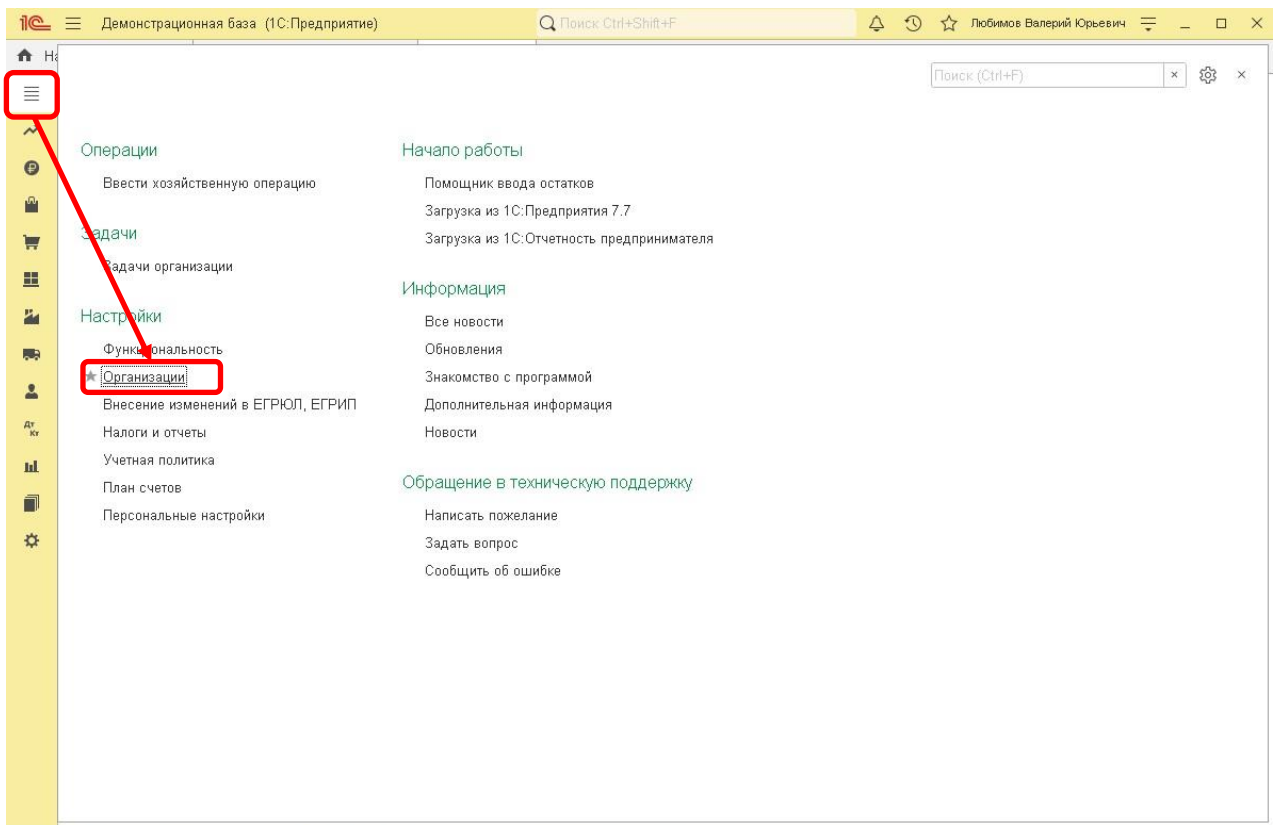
1С Демонстрационная база (1С:Предприятие)
Поиск Ctrl+Shift+F
Любимов Валерий Юрьевич

Н

Поиск (Ctrl+F)

Операции
Ввести хозяйственную операцию

Задачи
Задачи организации

Настройки
Функциональность
Организации
Внесение изменений в ЕГРЮЛ, ЕГРИП
Налоги и отчеты
Учетная политика
План счетов
Персональные настройки

Начало работы
Помощник ввода остатков
Загрузка из 1С:Предприятия 7.7
Загрузка из 1С:Отчетность предпринимателя

Информация
Все новости
Обновления
Знакомство с программой
Дополнительная информация
Новости

Обращение в техническую поддержку
Написать пожелание
Задать вопрос
Сообщить об ошибке

Дт Кт